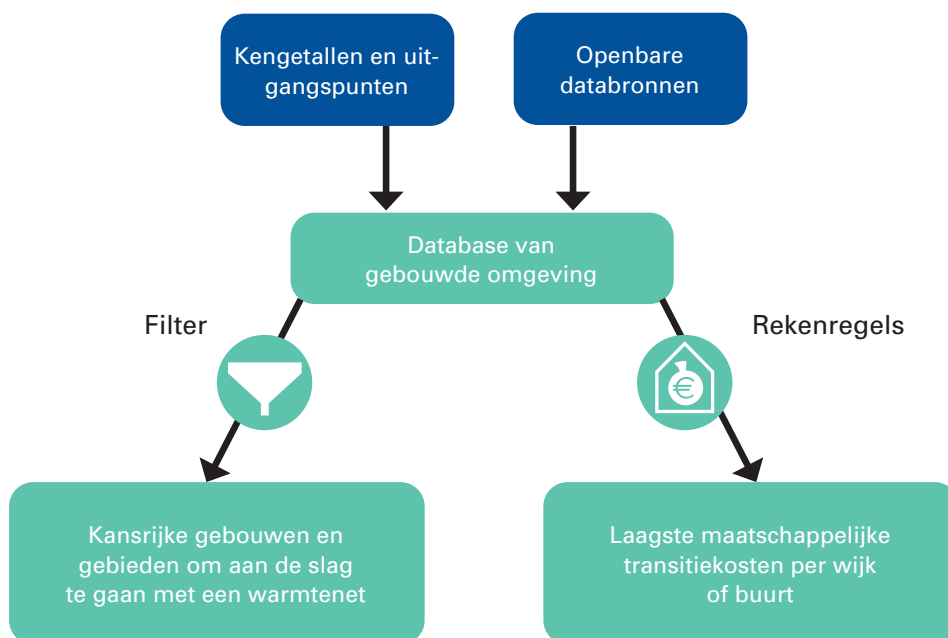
Kengetallen en uitgangspunten

Openbare databronnen

Database van gebouwde omgeving

Filter

Rekenregels

€

Kansrijke gebouwen en gebieden om aan de slag te gaan met een warmtenet

Laagste maatschappelijke transitiekosten per wijk of buurt